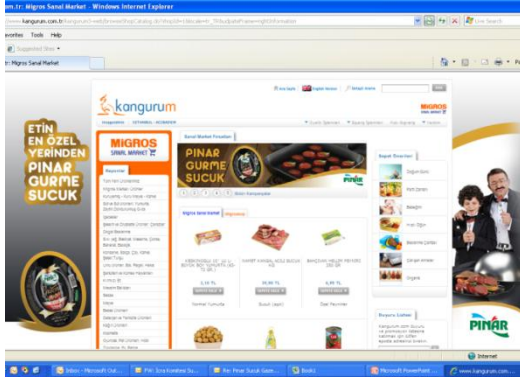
.com.tr: Migros Sanal Market - Windows Internet Explorer

www.kangurum.com.tr/kangurum3/web/browseShop/Catalog.do?shopId=1&locale=tr_TR&isQuotePrama=right&inFormation

Live Search

avorites Tools Help

Suggested Sites

r: Migros Sanal Market

kangurum

MIGROS

Sanal Market Fırsatları

MIGROS SANAL MARKET

PINAR GURME SUCUK

PINAR

Sepet Önerileri

ETİN EN ÖZEL YERİNDEN PINAR GURME SUCUK

PINAR

Internet

Inbox - Microsoft Out...

Microsoft PowerPoint ...

www.kangurum.com...